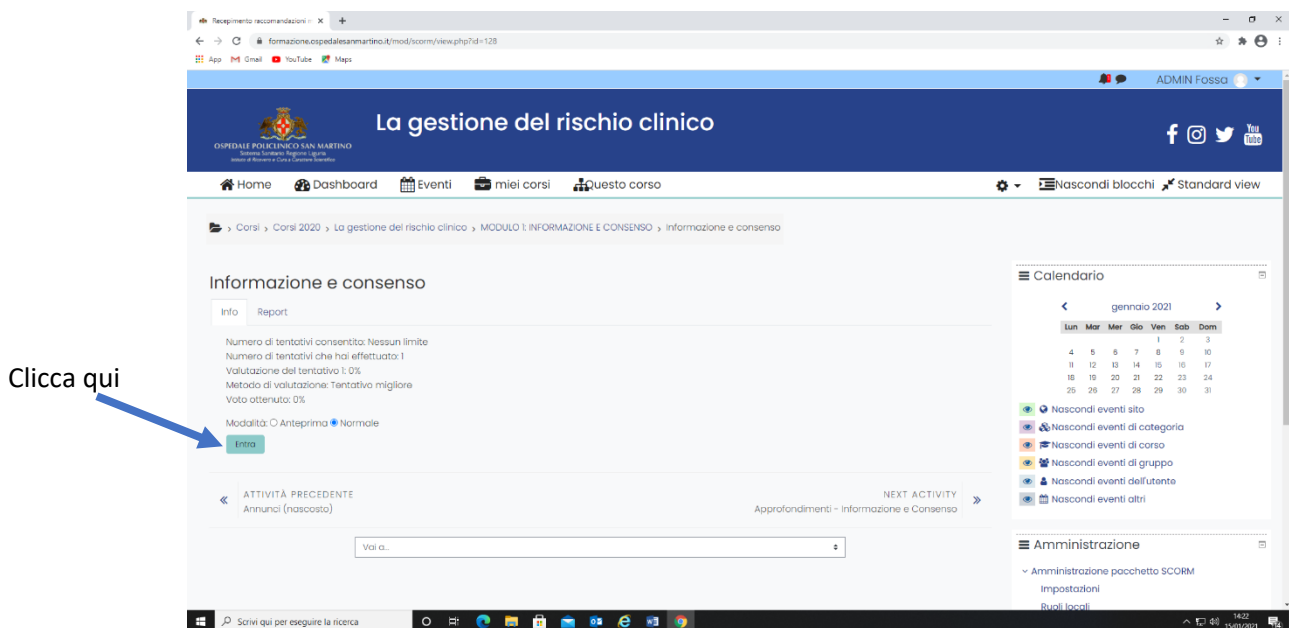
Recepimento raccomandazioni ×

formazione.ospedalesanmartino.it/mod/scorm/view.php?id=128

App Gmail YouTube Maps

ADMIN Fossa

OSPEDALE POLICLINICO SAN MARTINO
Sistema Sanitario Regione Liguria
Istituto di Ricovero e Cura a Carattere Scientifico

La gestione del rischio clinico

Home Dashboard Eventi miei corsi Questo corso Nascondi blocchi Standard view

› Corsi › Corsi 2020 › La gestione del rischio clinico › MODULO 1: INFORMAZIONE E CONSENSO › Informazione e consenso

Informazione e consenso

Info Report

Numero di tentativi consentito: Nessun limite
Numero di tentativi che hai effettuato: 1
Valutazione del tentativo 1: 0%
Metodo di valutazione: Tentativo migliore
Voto ottenuto: 0%

Modalità: Anteprima Normale

Entra

Clicca qui

« ATTIVITÀ PRECEDENTE
Annunci (nascosto)

NEXT ACTIVITY »
Approfondimenti - Informazione e Consenso

Vai a...

Calendario

gennaio 2021

| Lun | Mar | Mer | Gio | Ven | Sab | Dom |
|---|---|---|---|---|---|---|
| | | | | 1 | 2 | 3 |
| 4 | 5 | 6 | 7 | 8 | 9 | 10 |
| 11 | 12 | 13 | 14 | 15 | 16 | 17 |
| 18 | 19 | 20 | 21 | 22 | 23 | 24 |
| 25 | 26 | 27 | 28 | 29 | 30 | 31 |

Nascondi eventi sito
Nascondi eventi di categoria
Nascondi eventi di corso
Nascondi eventi di gruppo
Nascondi eventi dell'utente
Nascondi eventi altri

Amministrazione

Amministrazione pacchetto SCORM
Impostazioni
Ruoli locali

Scrivi qui per eseguire la ricerca

14:22
15/01/2021